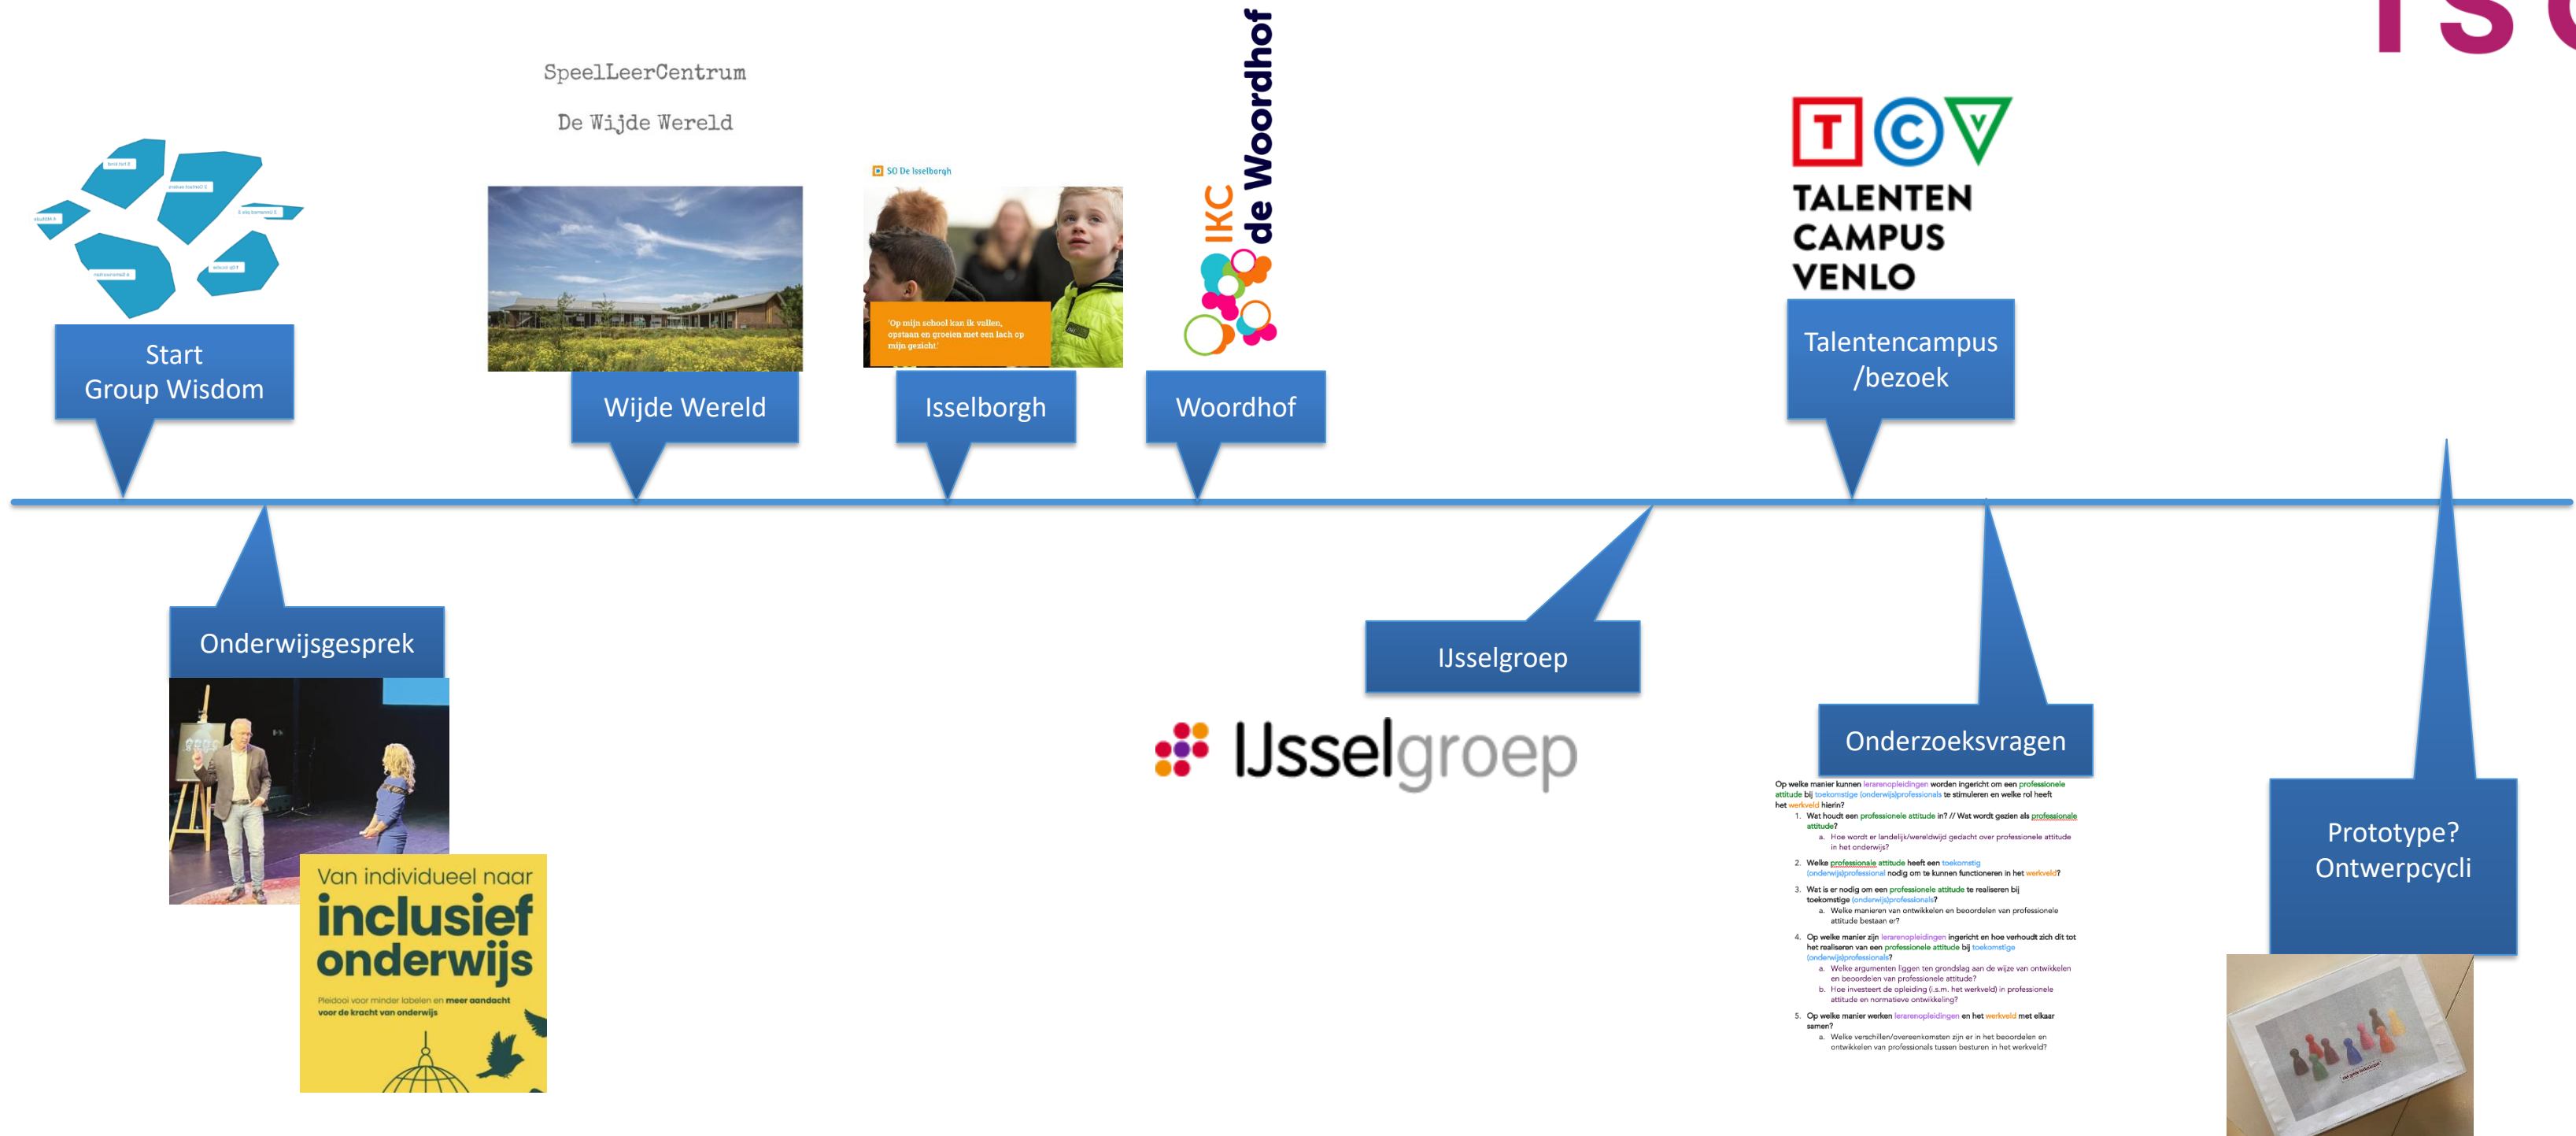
Start
Group Wisdom

SpeelLeerCentrum

De Wijde Wereld

Wijde Wereld

SO De Isselborgh

'Op mijn school kan ik vallen, opstaan en groeien met een lach op mijn gezicht.'

Isselborgh

IKC de Woordhof

Woordhof

TALENTEN CAMPUS VENLO

Talentencampus /bezoek

Onderwijsgesprek

Van individueel naar inclusief onderwijs

Pleidooi voor minder labelen en meer aandacht voor de kracht van onderwijs

IJsselgroep

IJsselgroep

Onderzoeksvragen

Op welke manier kunnen lerarenopleidingen worden ingericht om een professionele attitude bij toekomstige (onderwijs)professionals te stimuleren en welke rol heeft het werkveld hierin?

1. Wat houdt een professionele attitude in? // Wat wordt gezien als professionele attitude?
a. Hoe wordt er landelijk/wereldwijd gedacht over professionele attitude in het onderwijs?
2. Welke professionele attitude heeft een toekomstig (onderwijs)professional nodig om te kunnen functioneren in het werkveld?
3. Wat is er nodig om een professionele attitude te realiseren bij toekomstige (onderwijs)professionals?
a. Welke manieren van ontwikkelen en beoordelen van professionele attitude bestaan er?
4. Op welke manier zijn lerarenopleidingen ingericht en hoe verhoudt zich dit tot het realiseren van een professionele attitude bij toekomstige (onderwijs)professionals?
a. Welke argumenten liggen ten grondslag aan de wijze van ontwikkelen en beoordelen van professionele attitude?
b. Hoe investeert de opleiding (i.s.m. het werkveld) in professionele attitude en normatieve ontwikkeling?
5. Op welke manier werken lerarenopleidingen en het werkveld met elkaar samen?
a. Welke verschillen/overeenkomsten zijn er in het beoordelen en ontwikkelen van professionals tussen besturen in het werkveld?

Prototype?
Ontwerpcycli